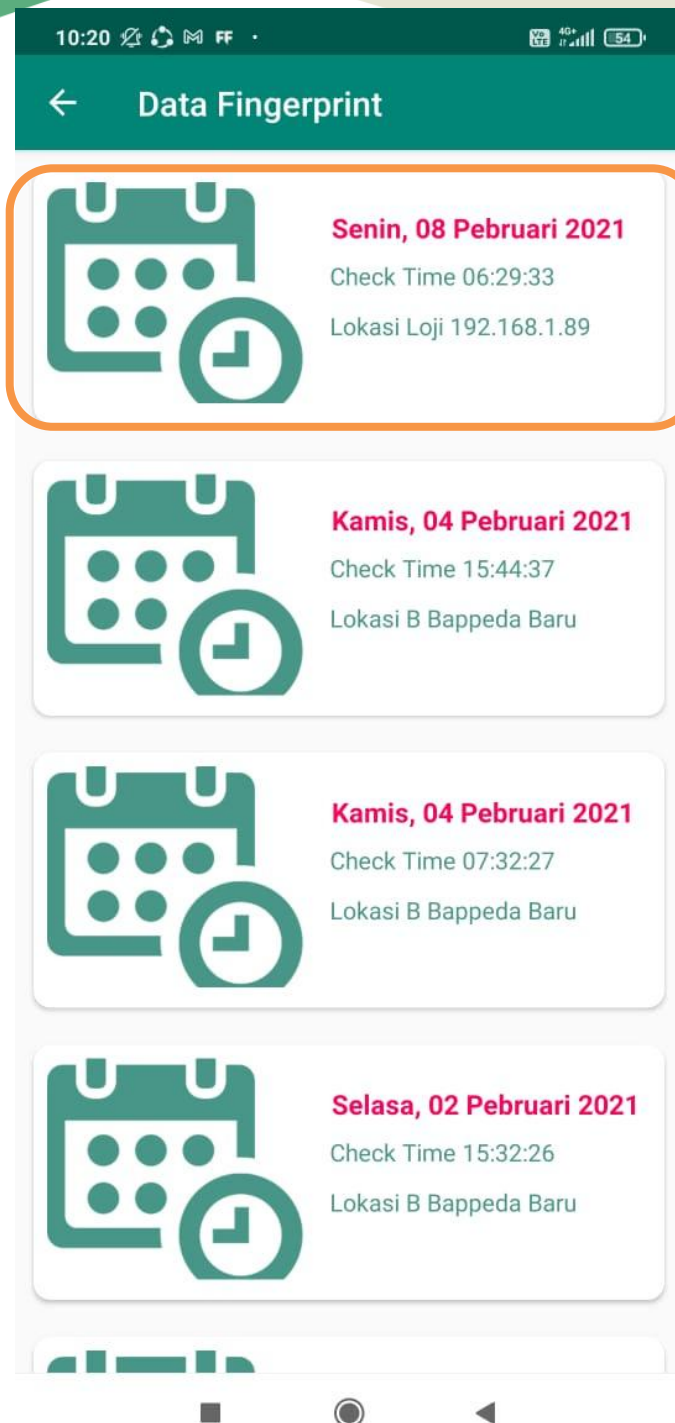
10:20 FF ·

Vo LTE 4G+ 54

←

Data Fingerprint

Senin, 08 Pebruari 2021

Check Time 06:29:33

Lokasi Loji 192.168.1.89

Kamis, 04 Pebruari 2021

Check Time 15:44:37

Lokasi B Bappeda Baru

Kamis, 04 Pebruari 2021

Check Time 07:32:27

Lokasi B Bappeda Baru

Selasa, 02 Pebruari 2021

Check Time 15:32:26

Lokasi B Bappeda Baru